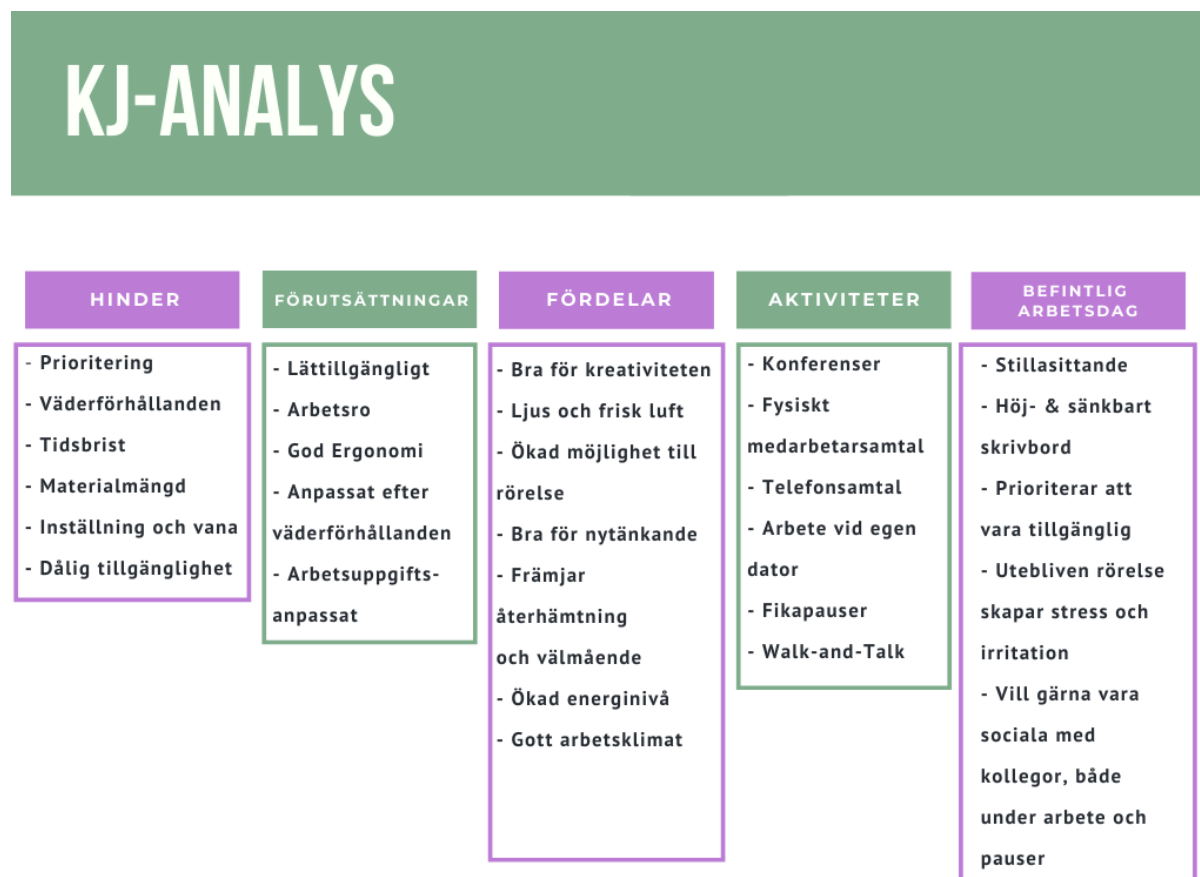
KJ-ANALYS

HINDER

- Prioritering
- Väderförhållanden
- Tidsbrist
- Materialmängd
- Inställning och vana
- Dålig tillgänglighet

FÖRUTSÄTTNINGAR

- Lättillgängligt
- Arbetsro
- God Ergonomi
- Anpassat efter väderförhållanden
- Arbetsuppgifts-anpassat

FÖRDELAR

- Bra för kreativiteten
- Ljus och frisk luft
- Ökad möjlighet till rörelse
- Bra för nytänkande
- Främjar återhämtning och välmående
- Ökad energinivå
- Gott arbetsklimat

AKTIVITETER

- Konferenser
- Fysiskt medarbetarsamtal
- Telefonsamtal
- Arbete vid egen dator
- Fikapauser
- Walk-and-Talk

BEFINTLIG ARBETSDAG

- Stillasittande
- Höj- & sänkbart skrivbord
- Prioriterar att vara tillgänglig
- Utebliven rörelse skapar stress och irritation
- Vill gärna vara sociala med kollegor, både under arbete och pauser